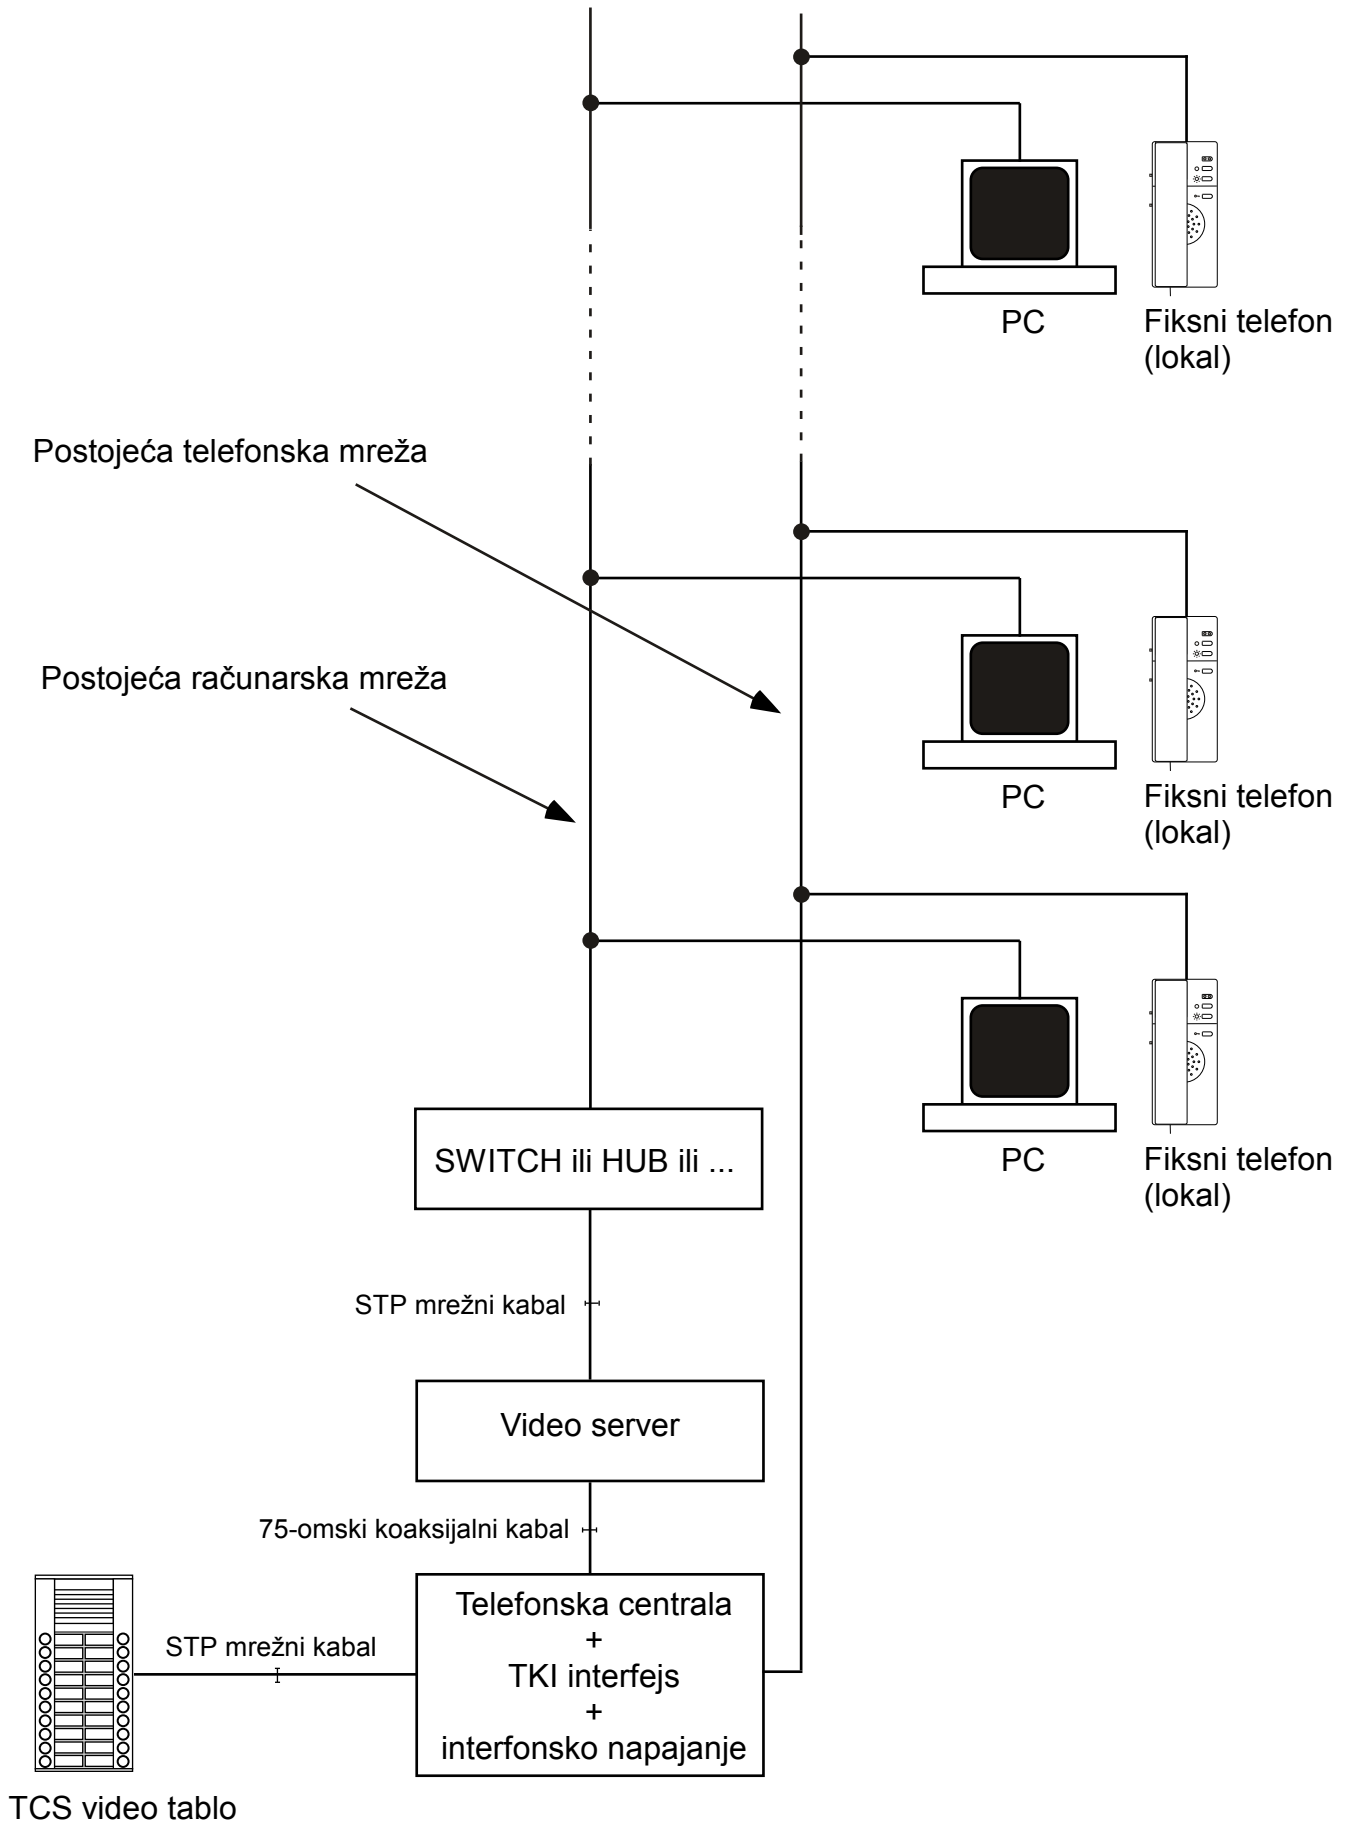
PC

Fiksni telefon (lokal)

Postojeća telefonska mreža

PC

Fiksni telefon (lokal)

Postojeća računarska mreža

PC

Fiksni telefon (lokal)

SWITCH ili HUB ili ...

STP mrežni kabal

Video server

75-omski koaksijalni kabal

STP mrežni kabal

Telefonska centrala
+
TKI interfejs
+
interfonsko napajanje

TCS video tablo